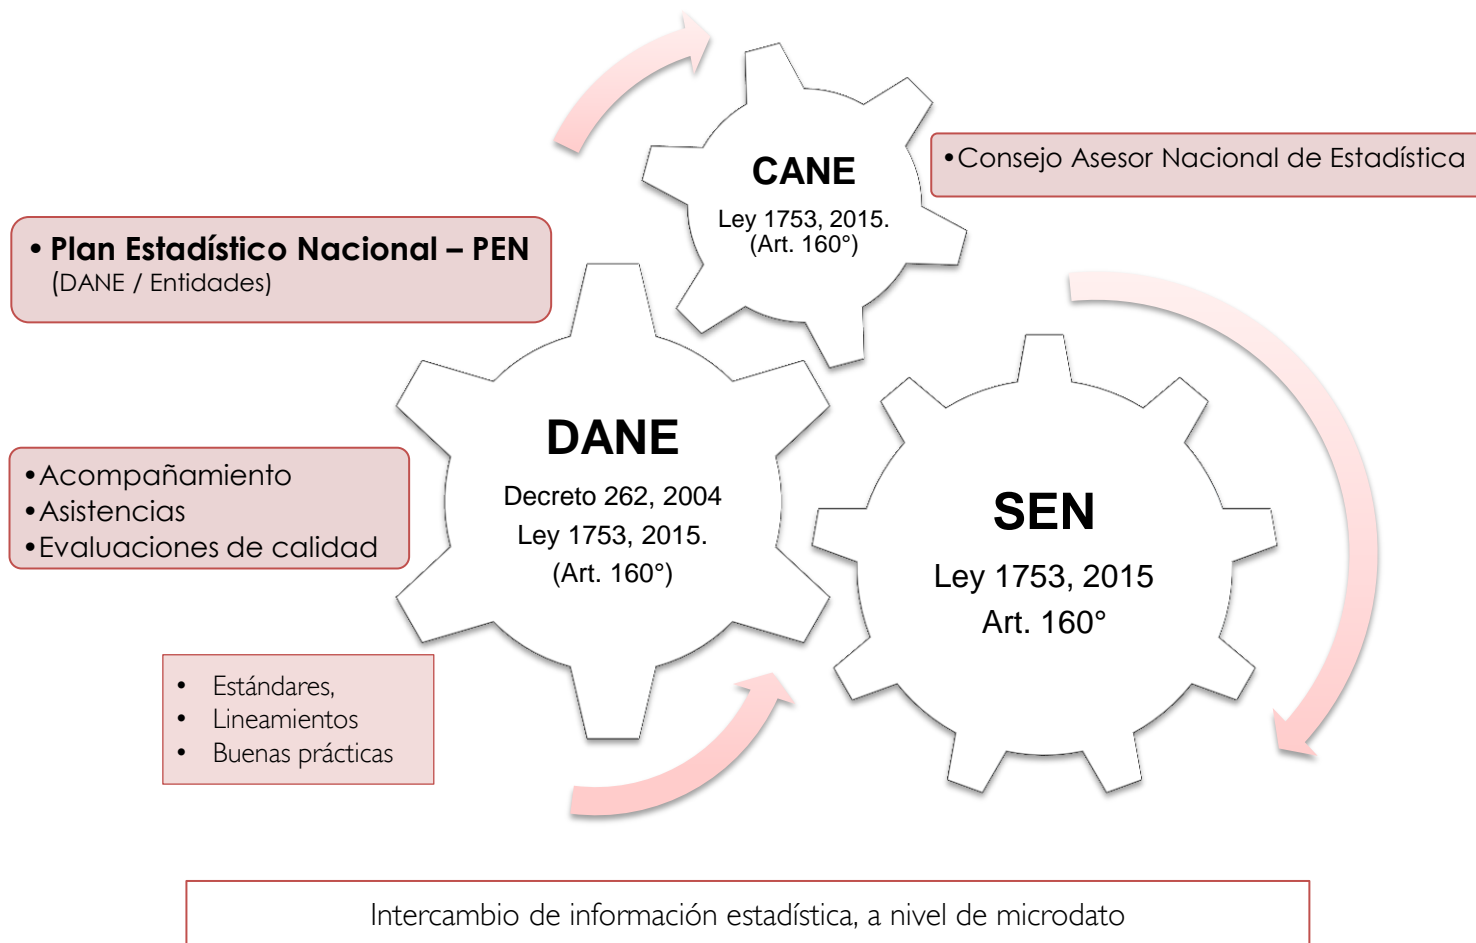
CANE
Ley 1753, 2015.
(Art. 160°)

•Consejo Asesor Nacional de Estadística

• Plan Estadístico Nacional – PEN
(DANE / Entidades)

DANE
Decreto 262, 2004
Ley 1753, 2015.
(Art. 160°)

•Acompañamiento
•Asistencias
•Evaluaciones de calidad

SEN
Ley 1753, 2015
Art. 160°

• Estándares,
• Lineamientos
• Buenas prácticas

Intercambio de información estadística, a nivel de microdato